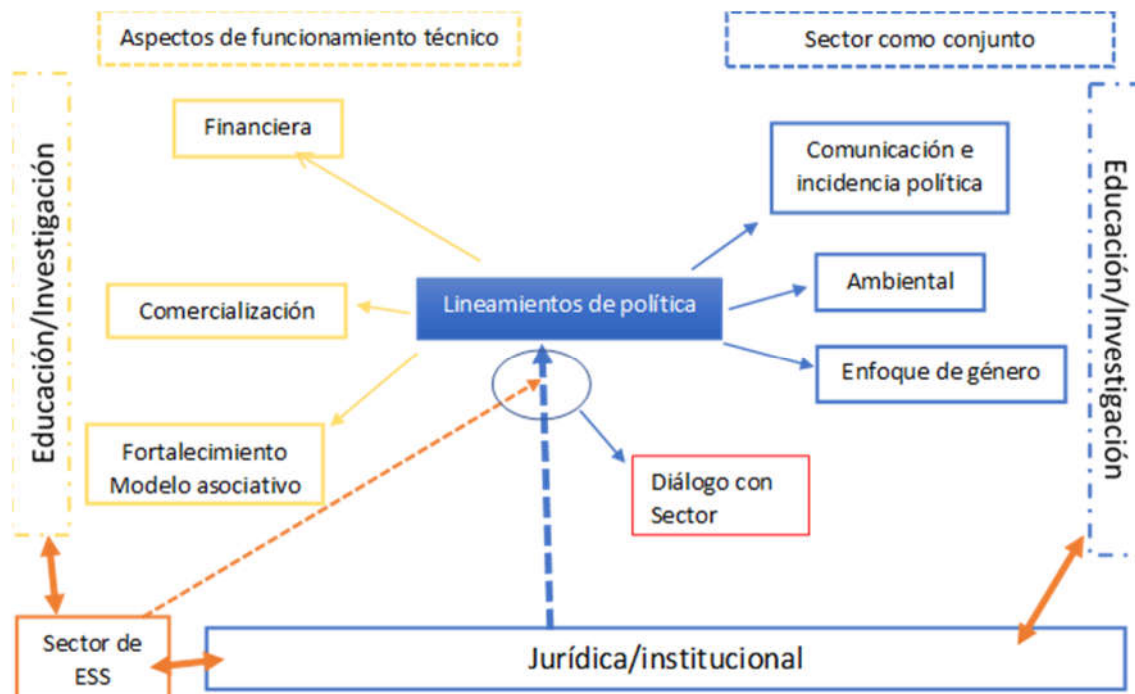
Aspectos de funcionamiento técnico

Sector como conjunto

Educación/Investigación

Financiera

Comercialización

Fortalecimiento Modelo asociativo

Lineamientos de política

Comunicación e incidencia política

Ambiental

Enfoque de género

Diálogo con Sector

Educación/Investigación

Sector de ESS

Jurídica/institucional